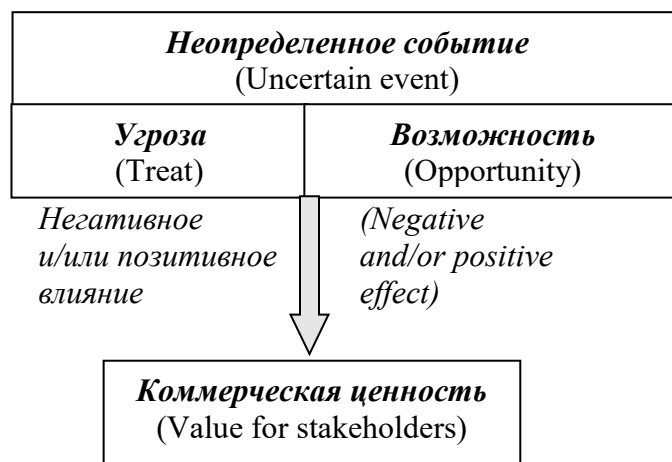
**Неопределенное событие**
(Uncertain event)

| **Угроза** (Treat) | **Возможность** (Opportunity) |
|---|---|

*Негативное и/или позитивное влияние*

*(Negative and/or positive effect)*

**Коммерческая ценность**
(Value for stakeholders)